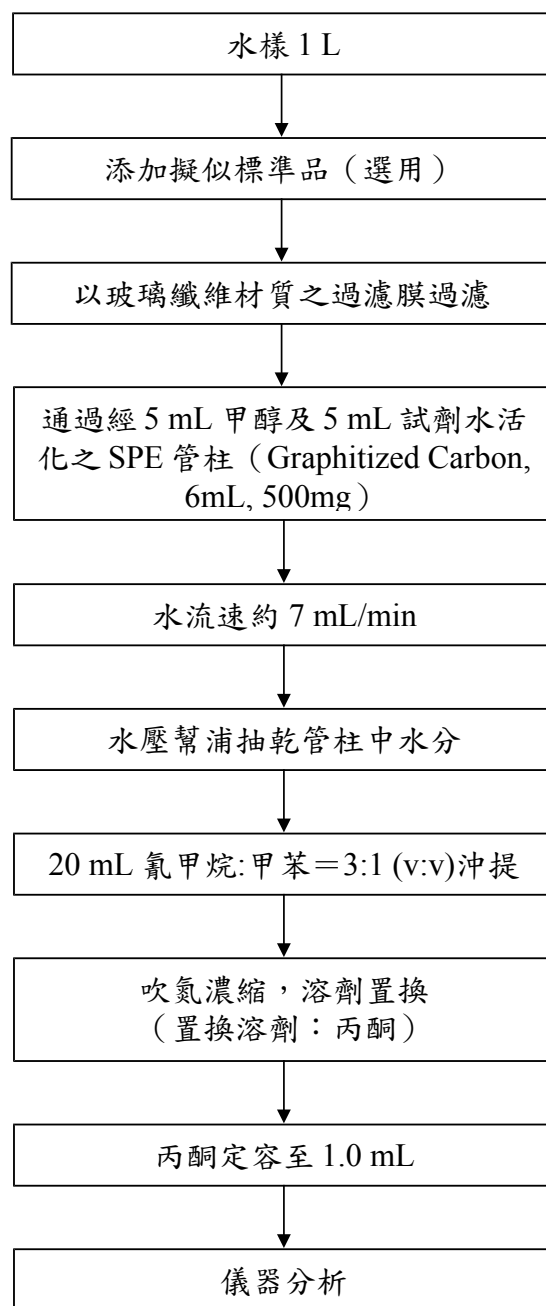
水樣 1 L

添加擬似標準品（選用）

以玻璃纖維材質之過濾膜過濾

通過經 5 mL 甲醇及 5 mL 試劑水活化之 SPE 管柱（Graphitized Carbon, 6mL, 500mg）

水流速約 7 mL/min

水壓幫浦抽乾管柱中水分

20 mL 氰甲烷:甲苯＝3:1 (v:v)沖提

吹氮濃縮，溶劑置換
（置換溶劑：丙酮）

丙酮定容至 1.0 mL

儀器分析